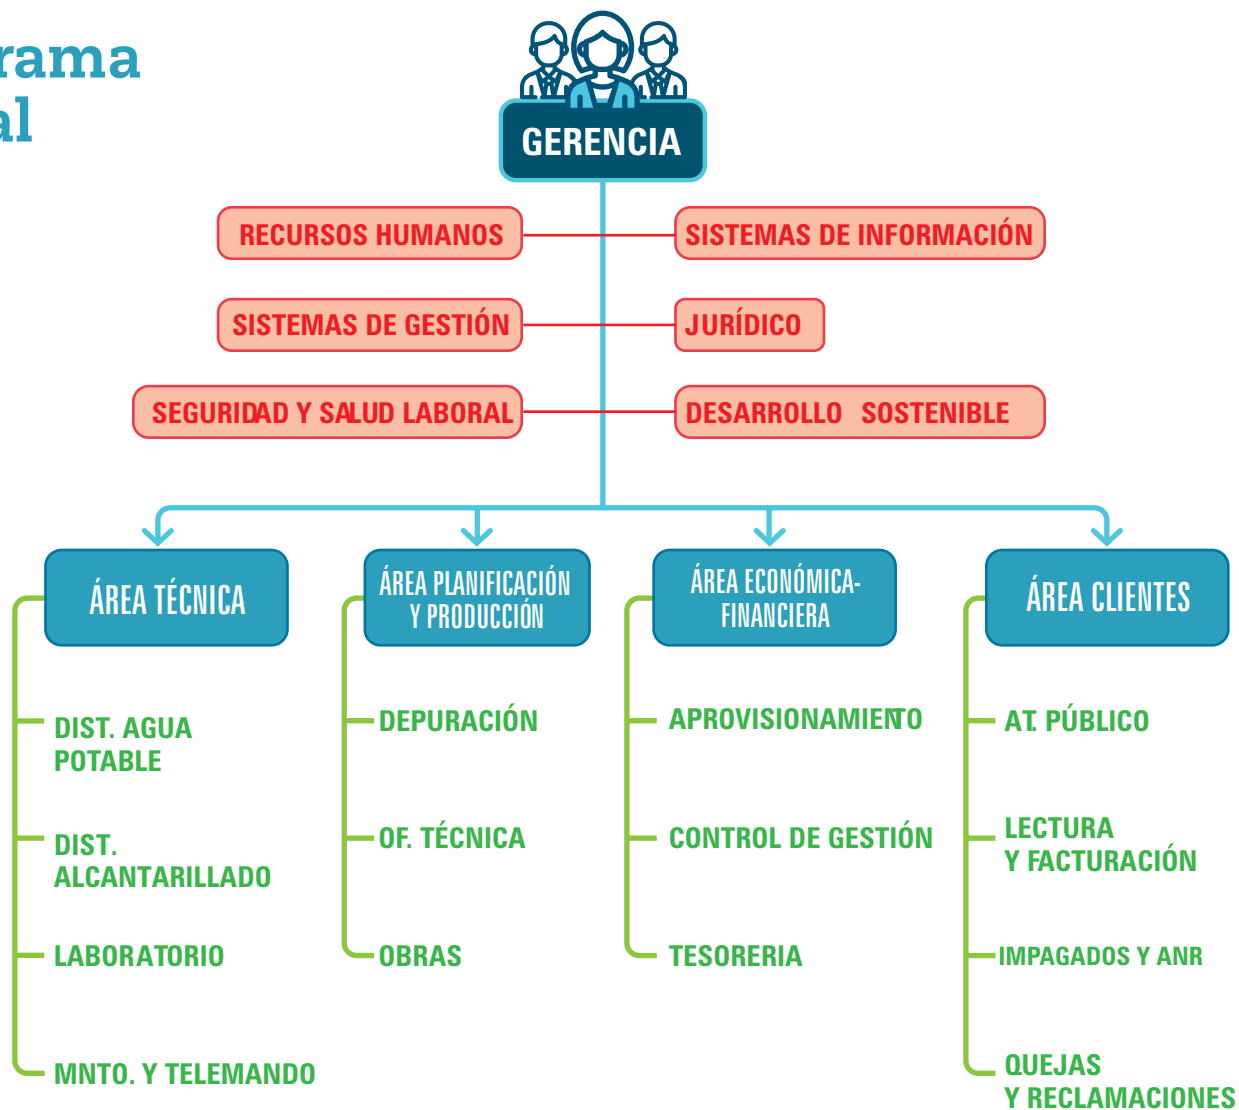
rama
al

GERENCIA

RECURSOS HUMANOS

SISTEMAS DE INFORMACIÓN

SISTEMAS DE GESTIÓN

JURÍDICO

SEGURIDAD Y SALUD LABORAL

DESARROLLO SOSTENIBLE

ÁREA TÉCNICA

DIST. AGUA POTABLE

DIST. ALCANTARILLADO

LABORATORIO

MNTO. Y TELEMANDO

ÁREA PLANIFICACIÓN Y PRODUCCIÓN

DEPURACIÓN

OF. TÉCNICA

OBRAS

ÁREA ECONÓMICA-FINANCIERA

APROVISIONAMIENTO

CONTROL DE GESTIÓN

TESORERIA

ÁREA CLIENTES

AT. PÚBLICO

LECTURA Y FACTURACIÓN

IMPAGADOS Y ANR

QUEJAS Y RECLAMACIONES